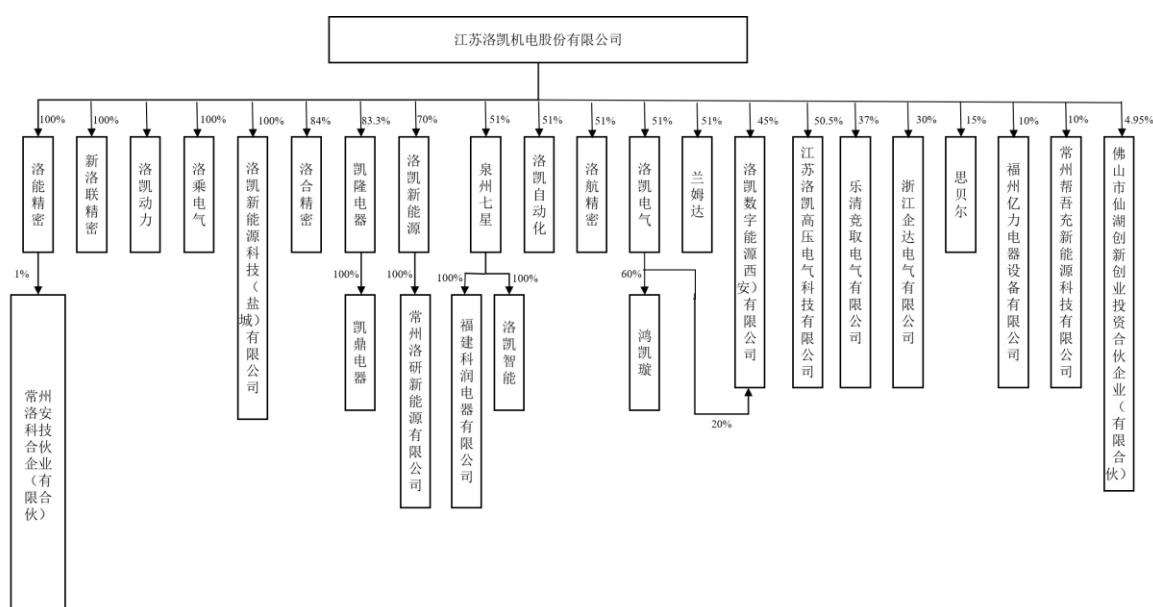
江苏洛凯机电股份有限公司

100%
洛能精密

1%
常州洛安科技合伙企业（有限合伙）

100%
新洛联精密

洛凯动力

100%
洛乘电气

100%
洛凯新能源科技（盐城）有限公司

84%
洛合精密

83.3%
凯隆电器

100%
凯鼎电器

70%
洛凯新能源

100%
常州洛研新能源有限公司

51%
泉州七星

100%
福建科润电器有限公司

100%
洛凯智能

51%
洛凯自动化

51%
洛航精密

51%
洛凯电气

60%
鸿凯璇

20%

51%
兰姆达

45%
洛凯数字能源（西安）有限公司

50.5%
江苏洛凯高压电气科技有限公司

37%
乐清竞取电气有限公司

30%
浙江企达电气有限公司

15%
思贝尔

10%
福州亿力电器设备有限公司

10%
常州帮吾充新能源科技有限公司

4.95%
佛山市仙湖创新创业投资合伙企业（有限合伙）